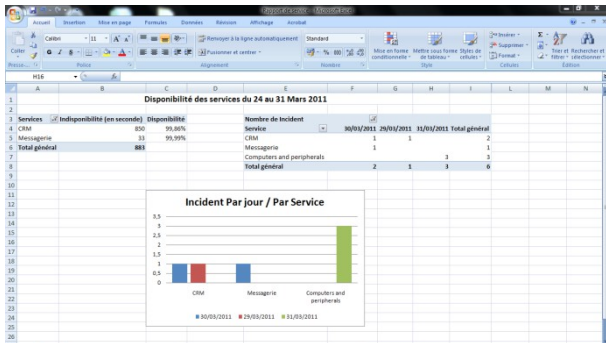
Rapport de suivi - Microsoft Excel

Accueil | Insertion | Mise en page | Formules | Données | Révision | Affichage | Acrobat

Coller | Calibri | 11 | A A | Renvoyer à la ligne automatiquement | Standard | Fusionner et centrer | Mise en forme conditionnelle | Mettre sous forme de tableau | Styles de cellules | Insérer | Supprimer | Format | Trier et filtrer | Rechercher et sélectionner

Presse-... | Police | Alignement | Nombre | Style | Cellules | Édition

H16 | fx

Disponibilité des services du 24 au 31 Mars 2011

| Services | Indisponibilité (en seconde) | Disponibilité |
|---|---|---|
| CRM | 850 | 99,86% |
| Messagerie | 33 | 99,99% |
| Total général | 883 | |

| Nombre de Incident | | | | |
|---|---|---|---|---|
| Service | 30/01/2011 | 29/03/2011 | 31/03/2011 | Total général |
| CRM | 1 | 1 | | 2 |
| Messagerie | 1 | | | 1 |
| Computers and peripherals | | | 3 | 3 |
| Total général | 2 | 1 | 3 | 6 |

Incident Par jour / Par Service

3,5
3
2,5
2
1,5
1
0,5
0

CRM | Messagerie | Computers and peripherals

30/03/2011 | 29/03/2011 | 31/03/2011